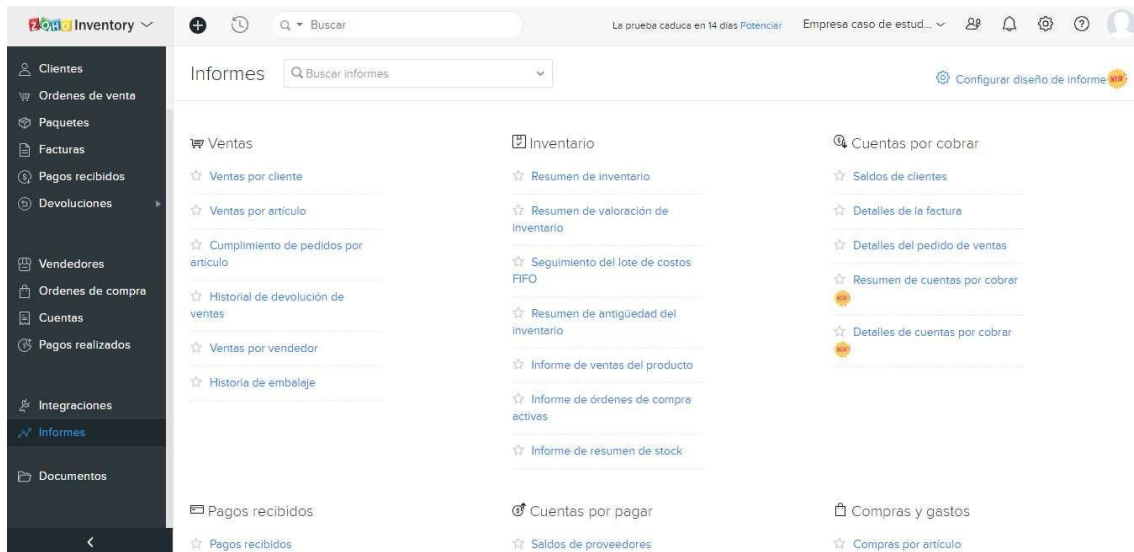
ZOHO Inventory

Buscar

La prueba caduca en 14 días Potenciar

Empresa caso de estud...

Clientes
Ordenes de venta
Paquetes
Facturas
Pagos recibidos
Devoluciones

Vendedores
Ordenes de compra
Cuentas
Pagos realizados

Integraciones
Informes

Documentos

Informes

Buscar informes

Configurar diseño de informe NEW

Ventas

Ventas por cliente

Ventas por artículo

Cumplimiento de pedidos por artículo

Historial de devolución de ventas

Ventas por vendedor

Historia de embalaje

Inventario

Resumen de inventario

Resumen de valoración de inventario

Seguimiento del lote de costos FIFO

Resumen de antigüedad del inventario

Informe de ventas del producto

Informe de órdenes de compra activas

Informe de resumen de stock

Cuentas por cobrar

Saldos de clientes

Detalles de la factura

Detalles del pedido de ventas

Resumen de cuentas por cobrar NEW

Detalles de cuentas por cobrar NEW

Pagos recibidos

Pagos recibidos

Cuentas por pagar

Saldos de proveedores

Compras y gastos

Compras por artículo